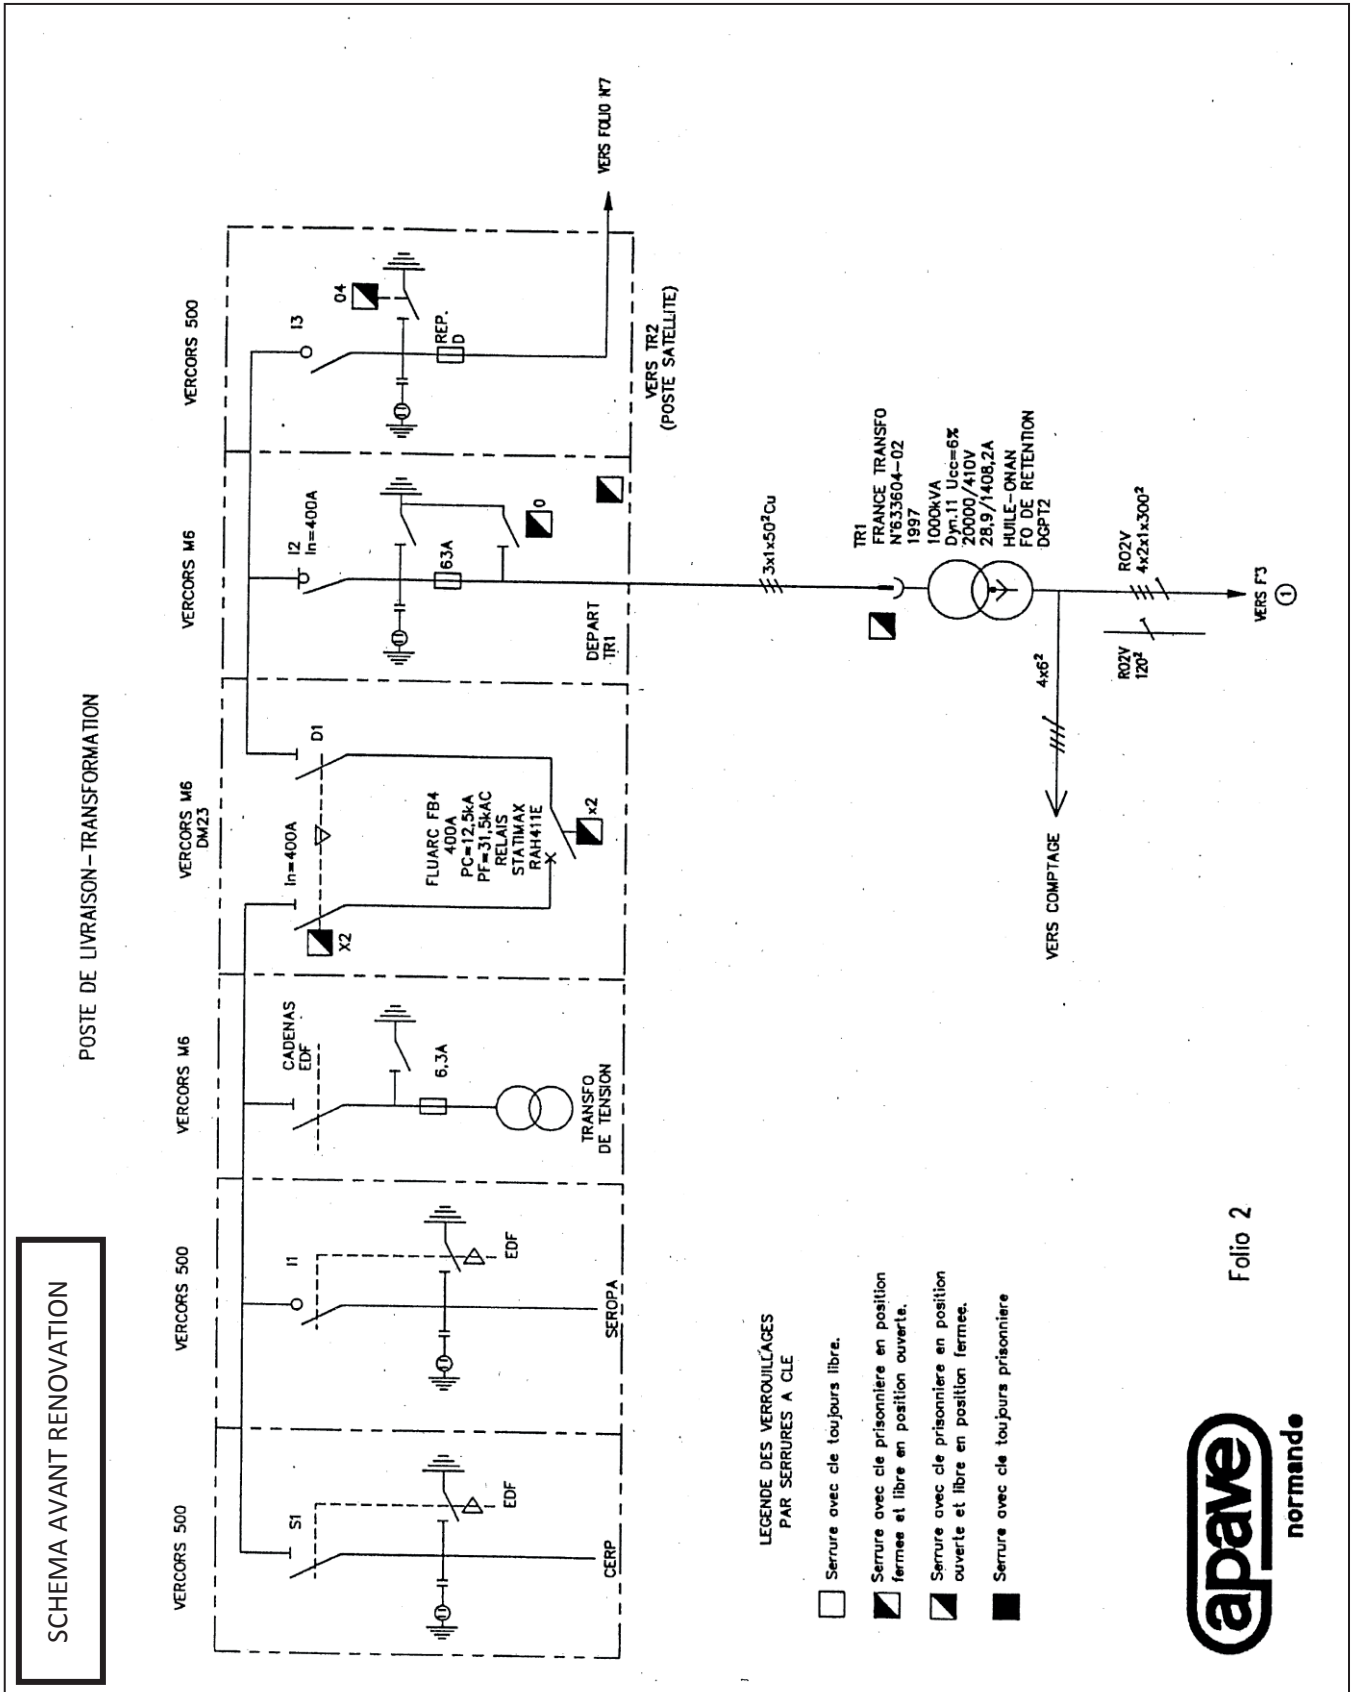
SCHEMA AVANT RENOVATION

POSTE DE LIVRAISON-TRANSFORMATION

VERCORS 500

S1

EDF

CERP

VERCORS 500

I1

EDF

SEROPA

VERCORS M6

CADENAS EDF

6,3A

TRANSFO DE TENSION

VERCORS M6 DM23

In=400A

X2

FLUARC FB4 400A PC=12,5kA PF=31,5kAC RELAIS STATIMAX RAH411E

x2

D1

VERCORS M6

I2 In=400A

63A

O

DEPART TR1

VERCORS 500

I3

O4

REP. D

VERS TR2 (POSTE SATELLITE)

VERS FOLIO N°7

3x1x50²Cu

TR1 FRANCE TRANSFO N°633604-02 1997 1000kVA Dyn.11 Ucc=6% 20000/410V 28,9/1408,2A HUILE-ONAN FO DE RETENTION DGPT2

R02V 4x2x1x300²

R02V 120²

4x6²

VERS COMPTAGE

VERS F3 ①

LEGENDE DES VERROUILLAGES PAR SERRURES A CLE

Serrure avec cle toujours libre.

Serrure avec cle prisonniere en position fermee et libre en position ouverte.

Serrure avec cle prisonniere en position ouverte et libre en position fermee.

Serrure avec cle toujours prisonniere

Folio 2

apave normande